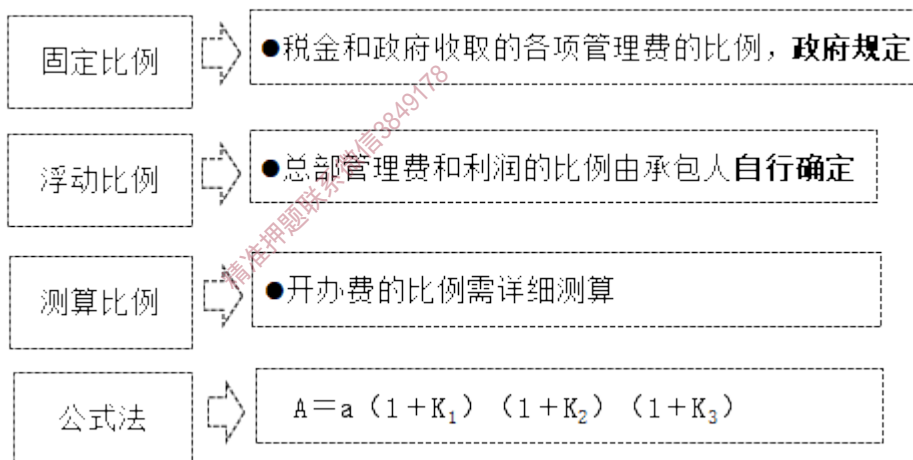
固定比例

●税金和政府收取的各项管理费的比例，**政府规定**

浮动比例

●总部管理费和利润的比例由承包人**自行确定**

测算比例

●开办费的比例需详细测算

公式法

$A=a（1+K_1）（1+K_2）（1+K_3）$

精准押题联系微信3849178